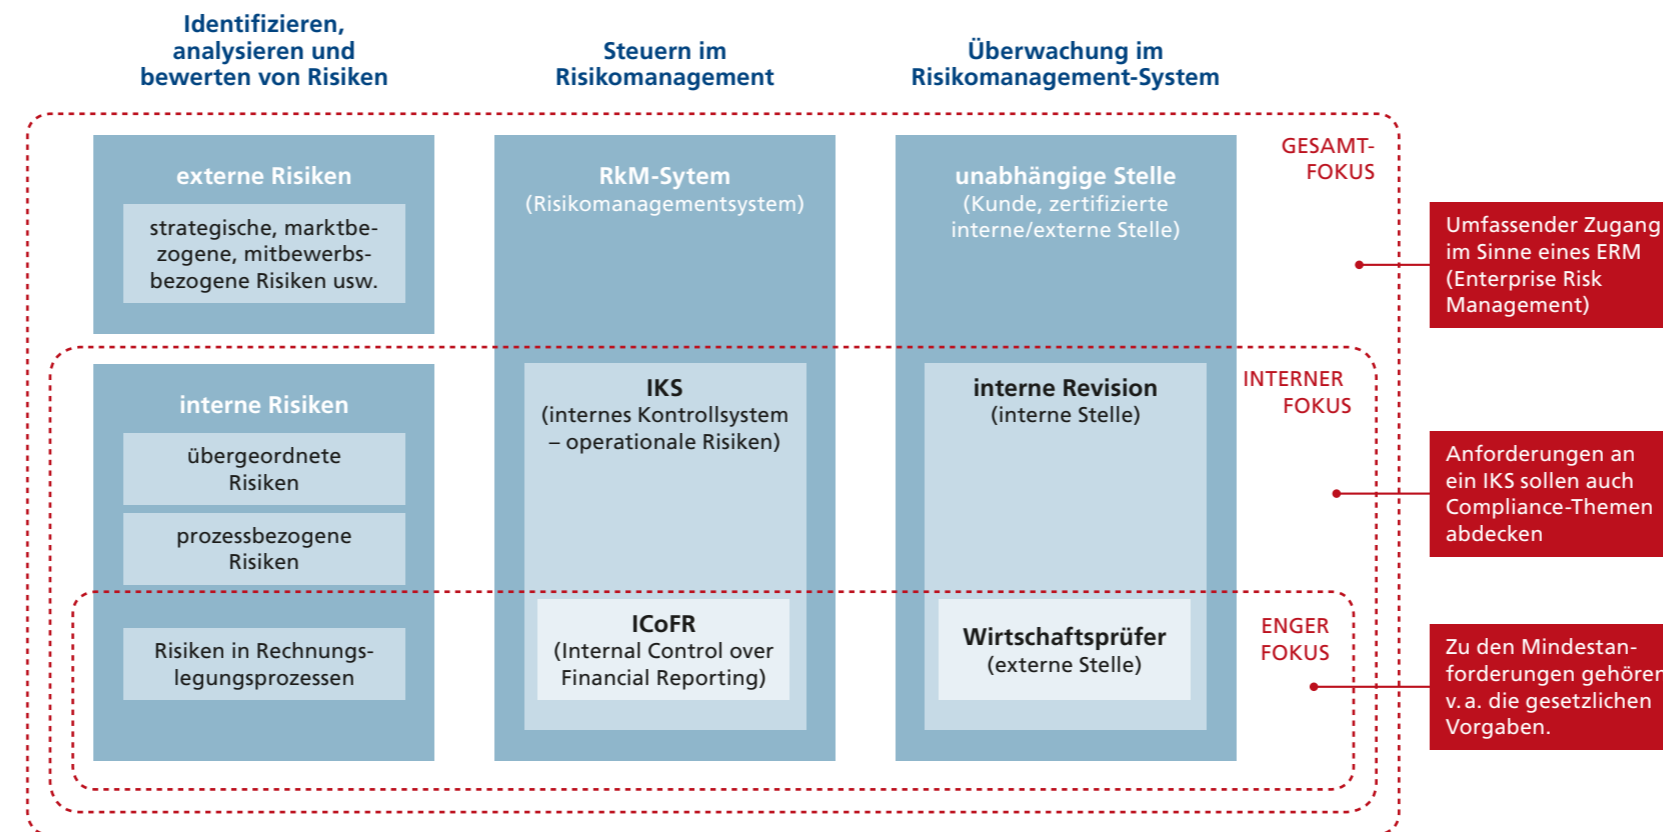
Identifizieren, analysieren und bewerten von Risiken

Steuern im Risikomanagement

Überwachung im Risikomanagement-System

GESAMT-FOKUS

externe Risiken

strategische, marktbezogene, mitbewerbsbezogene Risiken usw.

RkM-Sytem
(Risikomanagementsystem)

unabhängige Stelle
(Kunde, zertifizierte interne/externe Stelle)

Umfassender Zugang im Sinne eines ERM (Enterprise Risk Management)

INTERNER FOKUS

interne Risiken

übergeordnete Risiken

prozessbezogene Risiken

IKS
(internes Kontrollsystem – operationale Risiken)

interne Revision
(interne Stelle)

Anforderungen an ein IKS sollen auch Compliance-Themen abdecken

ENGER FOKUS

Risiken in Rechnungslegungsprozessen

ICoFR
(Internal Control over Financial Reporting)

Wirtschaftsprüfer
(externe Stelle)

Zu den Mindestanforderungen gehören v. a. die gesetzlichen Vorgaben.